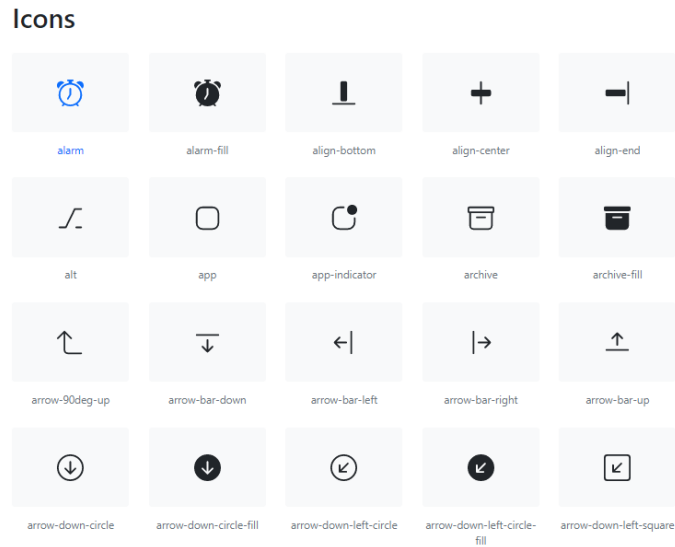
Icons

alarm
alarm-fill
align-bottom
align-center
align-end

alt
app
app-indicator
archive
archive-fill

arrow-90deg-up
arrow-bar-down
arrow-bar-left
arrow-bar-right
arrow-bar-up

arrow-down-circle
arrow-down-circle-fill
arrow-down-left-circle
arrow-down-left-circle-fill
arrow-down-left-square